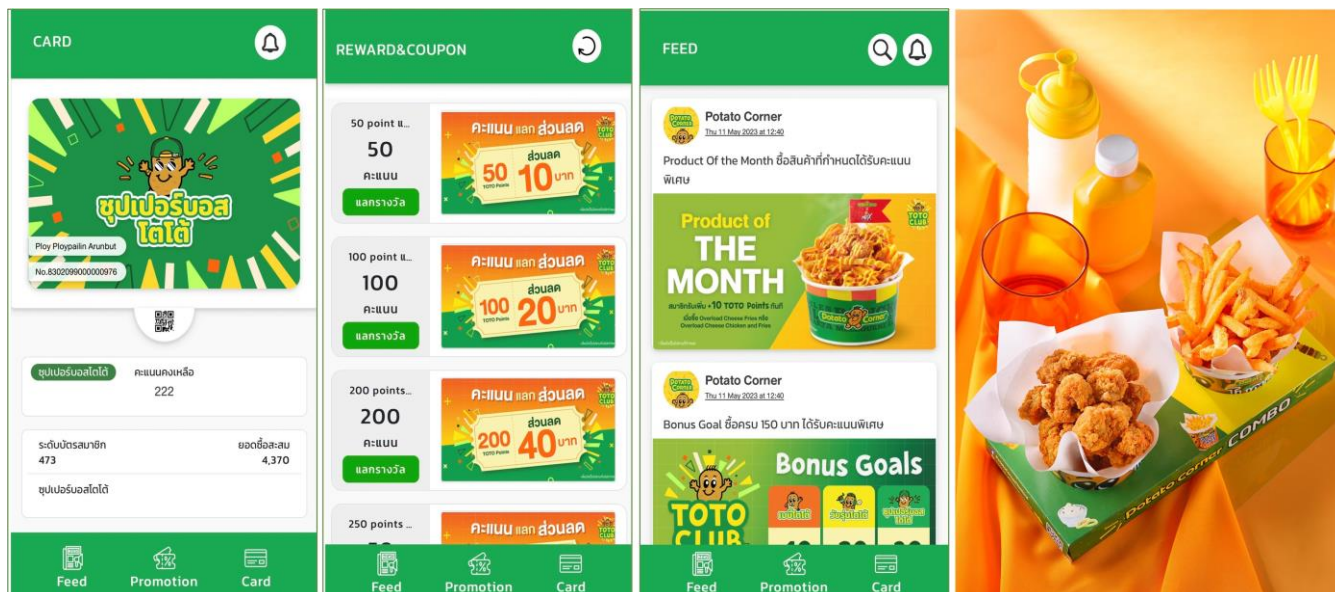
CARD

ซุปเปอร์บอส โตโต้

Ploy Ploypailin Arunbut

No.8302099000000976

ซุปเปอร์บอสโตโต้

คะแนนคงเหลือ

222

ระดับบัตรสมาชิก

473

ยอดซื้อสะสม

4,370

ซุปเปอร์บอสโตโต้

Feed Promotion Card

REWARD&COUPON

50 point แ...

50

คะแนน

แลกรางวัล

คะแนน แลก ส่วนลด

50 TOTO Points

ส่วนลด 10 บาท

100 point แ...

100

คะแนน

แลกรางวัล

คะแนน แลก ส่วนลด

100 TOTO Points

ส่วนลด 20 บาท

200 points...

200

คะแนน

แลกรางวัล

คะแนน แลก ส่วนลด

200 TOTO Points

ส่วนลด 40 บาท

250 points ...

คะแนน แลก ส่วนลด

Feed Promotion Card

FEED

Potato Corner

Thu 11 May 2023 at 12:40

Product Of the Month ซื้อสินค้าที่กำหนดได้รับคะแนนพิเศษ

Product of THE MONTH

สมาชิกรับเพิ่ม +10 TOTO Points ทันที

เมื่อซื้อ Overload Cheese Fries หรือ Overload Cheese Chicken and Fries

Potato Corner

Thu 11 May 2023 at 12:40

Bonus Goal ซื้อครบ 150 บาท ได้รับคะแนนพิเศษ

Bonus Goals

TOTO CLUB

Feed Promotion Card

Potato Corner COMBO